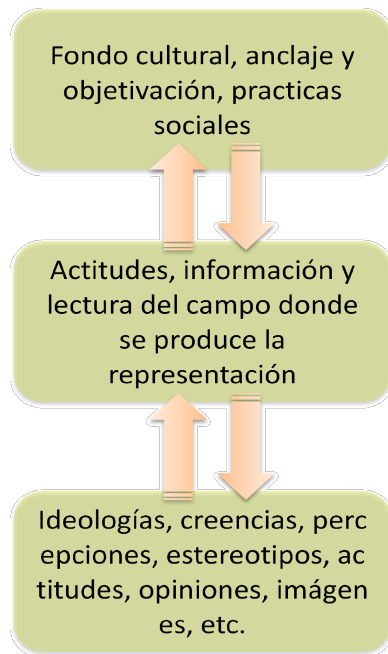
Fondo cultural, anclaje y objetivación, practicas sociales

Actitudes, información y lectura del campo donde se produce la representación

Ideologías, creencias, perc epciones, estereotipos, ac titudes, opiniones, imágen es, etc.